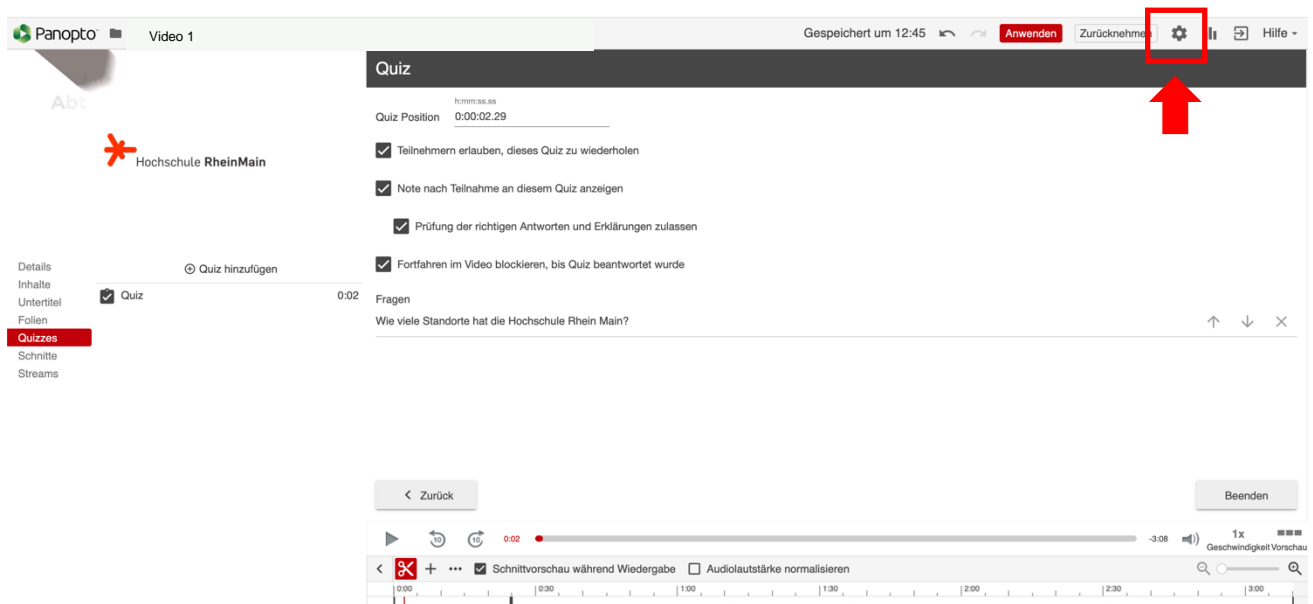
Panopto Video 1

Gespeichert um 12:45 Anwenden Zurücknehmen Hilfe

Abt

Hochschule RheinMain

Quiz

h:mm:ss.ss
Quiz Position 0:00:02.29

Teilnehmern erlauben, dieses Quiz zu wiederholen

Note nach Teilnahme an diesem Quiz anzeigen

Prüfung der richtigen Antworten und Erklärungen zulassen

Fortfahren im Video blockieren, bis Quiz beantwortet wurde

Fragen
Wie viele Standorte hat die Hochschule Rhein Main?

Details
Inhalte
Untertitel
Folien
Quizzes
Schnitte
Streams

Quiz hinzufügen
Quiz 0:02

Zurück
Beenden

0:02 -3:08 1x Geschwindigkeit Vorschau

Schnittvorschau während Wiedergabe Audiolautstärke normalisieren

0:00 0:30 1:00 1:30 2:00 2:30 3:00